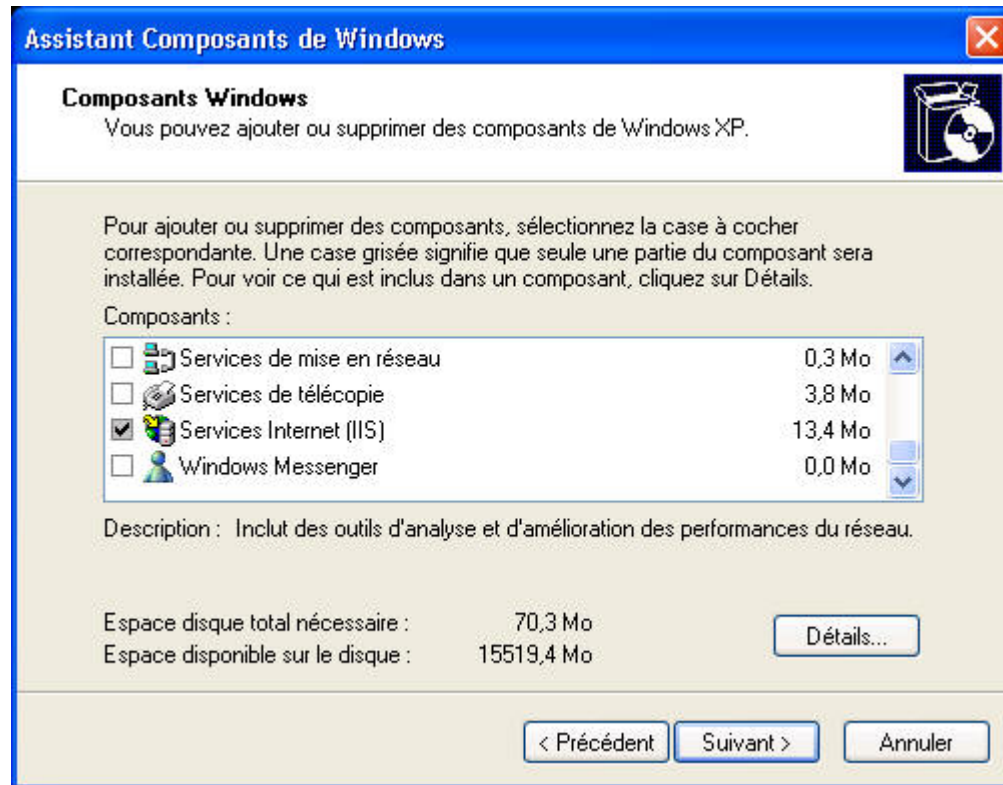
Assistant Composants de Windows

Composants Windows
Vous pouvez ajouter ou supprimer des composants de Windows XP.

Pour ajouter ou supprimer des composants, sélectionnez la case à cocher correspondante. Une case grisée signifie que seule une partie du composant sera installée. Pour voir ce qui est inclus dans un composant, cliquez sur Détails.

Composants :

| | | |
|---|---|---|
| ☐ | Services de mise en réseau | 0,3 Mo |
| ☐ | Services de télécopie | 3,8 Mo |
| ☑ | Services Internet (IIS) | 13,4 Mo |
| ☐ | Windows Messenger | 0,0 Mo |

Description : Inclut des outils d'analyse et d'amélioration des performances du réseau.

Espace disque total nécessaire : 70,3 Mo
Espace disponible sur le disque : 15519,4 Mo

Détails...

< Précédent Suivant > Annuler